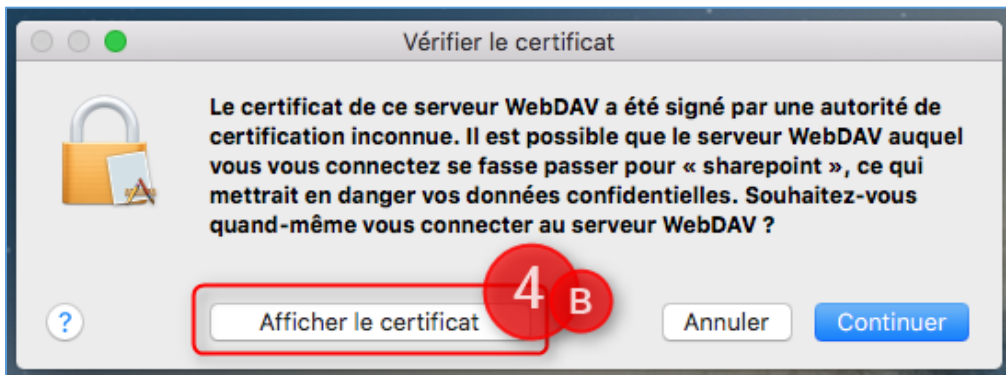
Vérifier le certificat

Le certificat de ce serveur WebDAV a été signé par une autorité de certification inconnue. Il est possible que le serveur WebDAV auquel vous vous connectez se fasse passer pour « sharepoint », ce qui mettrait en danger vos données confidentielles. Souhaitez-vous quand-même vous connecter au serveur WebDAV ?

?

Afficher le certificat

4

B

Annuler

Continuer